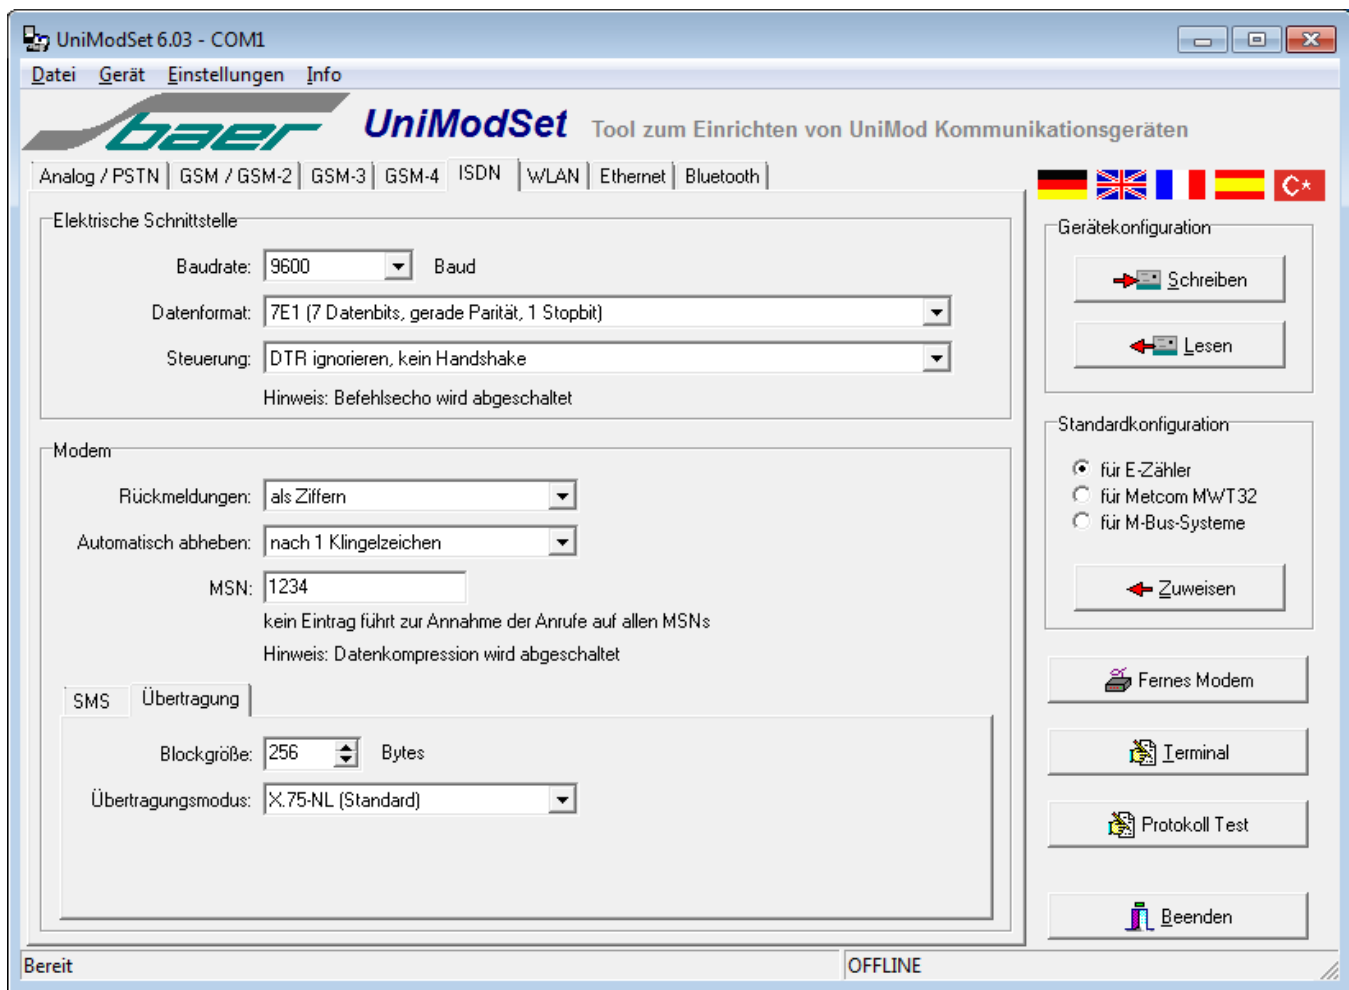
UniModSet 6.03 - COM1

Datei Gerät Einstellungen Info

baer UniModSet Tool zum Einrichten von UniMod Kommunikationsgeräten

Analog / PSTN | GSM / GSM-2 | GSM-3 | GSM-4 | ISDN | WLAN | Ethernet | Bluetooth

Elektrische Schnittstelle

Baudrate: 9600 Baud

Datenformat: 7E1 (7 Datenbits, gerade Parität, 1 Stopbit)

Steuerung: DTR ignorieren, kein Handshake

Hinweis: Befehlsecho wird abgeschaltet

Modem

Rückmeldungen: als Ziffern

Automatisch abheben: nach 1 Klingelzeichen

MSN: 1234

kein Eintrag führt zur Annahme der Anrufe auf allen MSNs

Hinweis: Datenkompression wird abgeschaltet

SMS | Übertragung

Blockgröße: 256 Bytes

Übertragungsmodus: X.75-NL (Standard)

Gerätekonfiguration

Schreiben

Lesen

Standardkonfiguration

für E-Zähler

für Metcom MWT32

für M-Bus-Systeme

Zuweisen

Fernes Modem

Terminal

Protokoll Test

Beenden

Bereit

OFFLINE